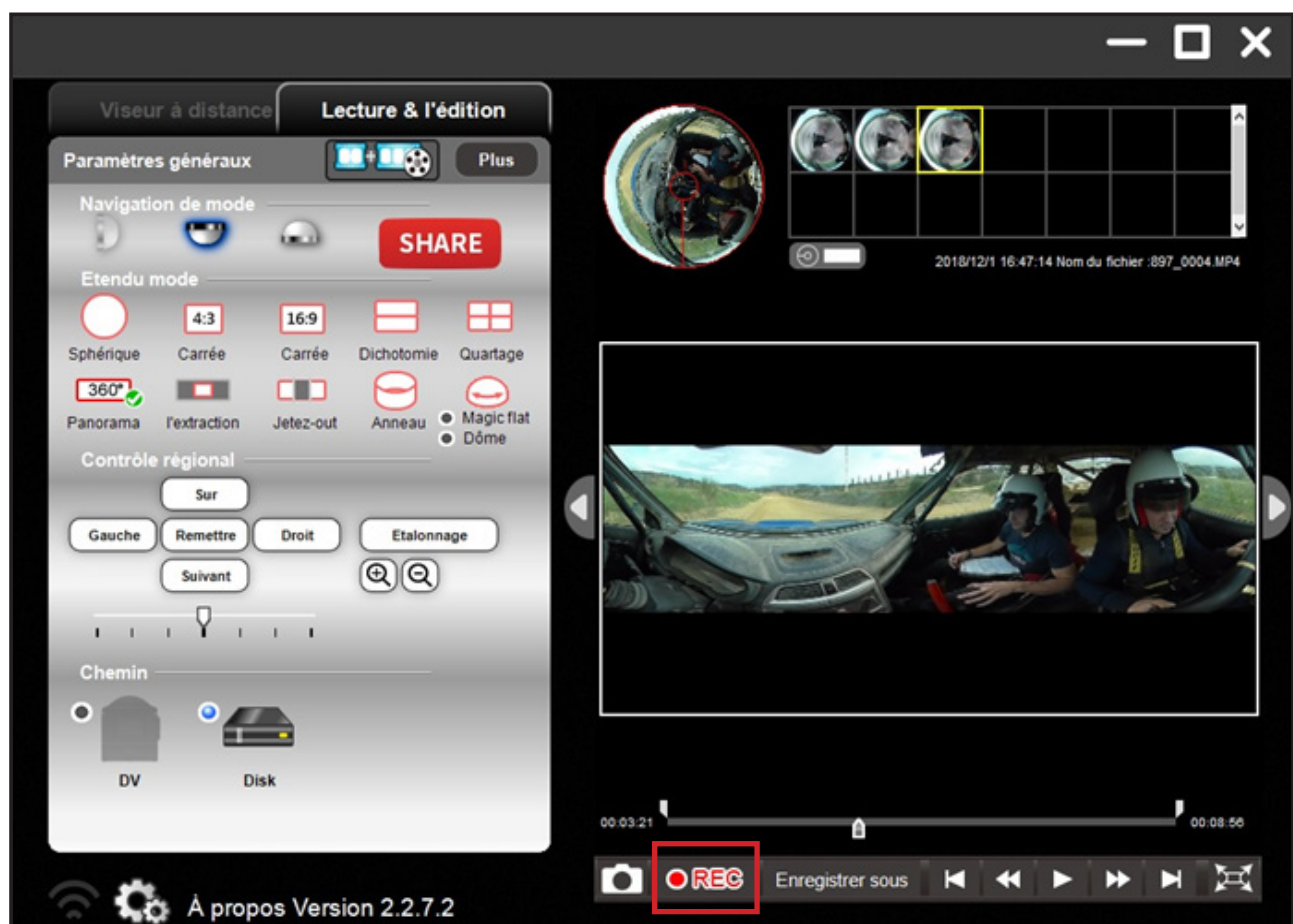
Viseur à distance
Lecture & l'édition

Paramètres généraux
Plus

Navigation de mode
SHARE

Etendu mode
4:3
16:9
Sphérique
Carrée
Carrée
Dichotomie
Quartage
360°
Panorama
l'extraction
Jetez-out
Anneau
Magic flat
Dôme

Contrôle régional
Sur
Gauche
Remettre
Droit
Etalonnage
Suivant

Chemin
DV
Disk

À propos Version 2.2.7.2

2018/12/1 16:47:14 Nom du fichier :897_0004.MP4

00:03:21
00:08:56

REC
Enregistrer sous